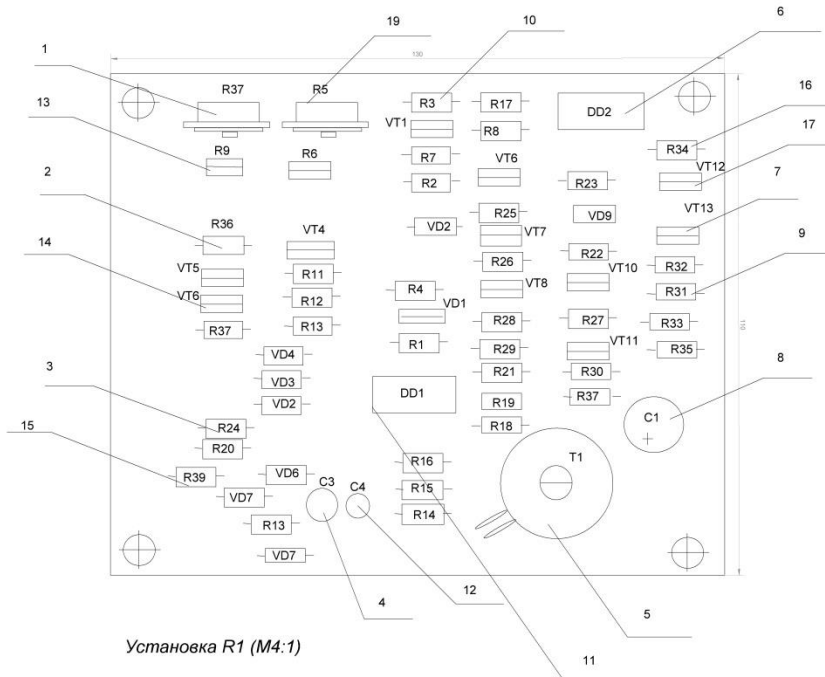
1
19
10
6
130
R37
R5
R3
R17
DD2
VT1
R8
16
13
R9
R6
R34
R7
VT6
17
VT12
R2
R23
2
R25
VD9
VT13
R36
VD2
VT4
VT7
7
R22
14
R26
VT10
R32
9
VT5
R11
VT6
R4
VT8
R31
R12
VD1
R13
R37
R28
R27
R33
110
VD4
R1
R29
VT11
R35
8
VD3
R21
R30
3
DD1
R37
VD2
R19
C1
R24
R18
15
R20
T1
R16
R39
VD6
C3
C4
VD7
R15
R14
R13
VD7
4
12
5
Установка R1 (M4:1)
11